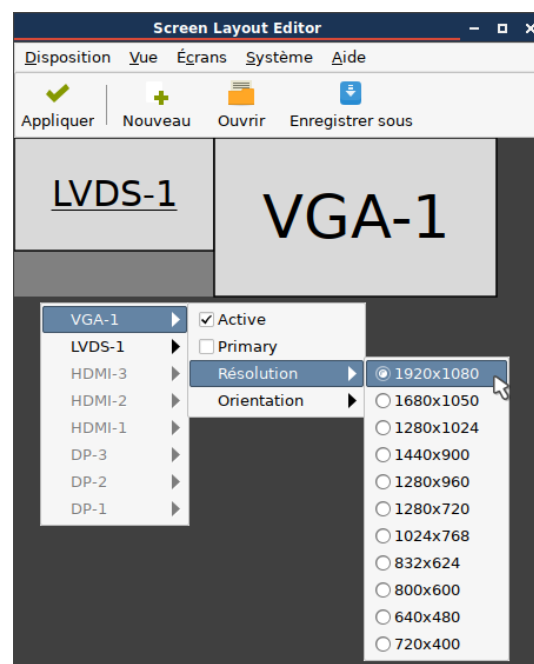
Screen Layout Editor

Disposition Vue Écrans Système Aide

Appliquer Nouveau Ouvrir Enregistrer sous

LVDS-1

VGA-1

VGA-1
LVDS-1
HDMI-3
HDMI-2
HDMI-1
DP-3
DP-2
DP-1

Active
Primary
Résolution
Orientation

1920x1080
1680x1050
1280x1024
1440x900
1280x960
1280x720
1024x768
832x624
800x600
640x480
720x400